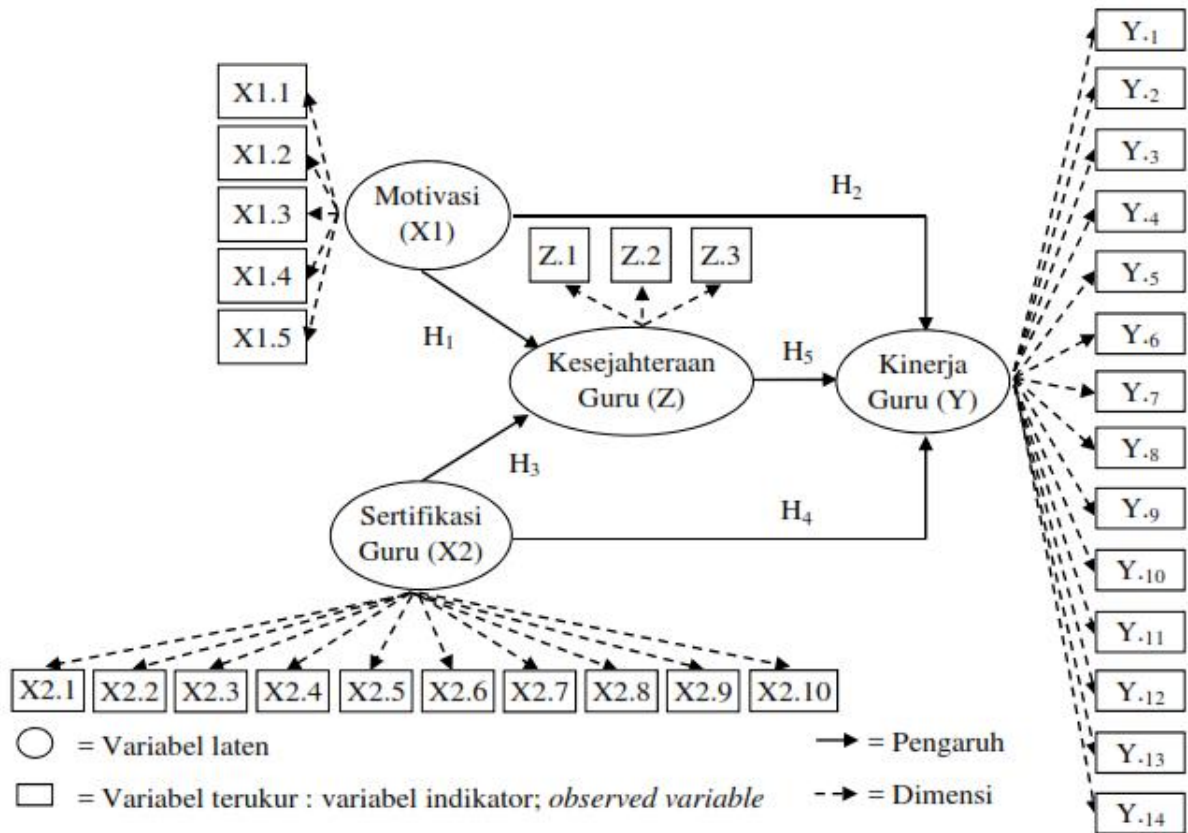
X1.1
X1.2
X1.3
X1.4
X1.5

Motivasi (X1)

$H_2$

Z.1
Z.2
Z.3

$H_1$

Kesejahteraan Guru (Z)

$H_5$

Kinerja Guru (Y)

$H_3$

Sertifikasi Guru (X2)

$H_4$

$Y._1$
$Y._2$
$Y._3$
$Y._4$
$Y._5$
$Y._6$
$Y._7$
$Y._8$
$Y._9$
$Y._{10}$
$Y._{11}$
$Y._{12}$
$Y._{13}$
$Y._{14}$

X2.1
X2.2
X2.3
X2.4
X2.5
X2.6
X2.7
X2.8
X2.9
X2.10

= Variabel laten

= Variabel terukur : variabel indikator; *observed variable*

= Pengaruh

= Dimensi